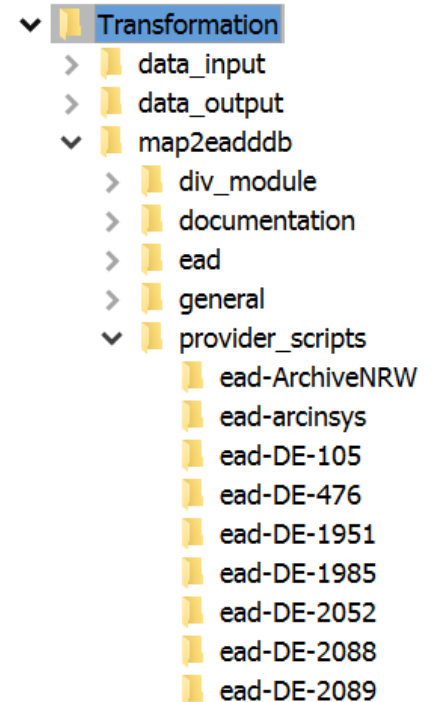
Transformation
data_input
data_output
map2eadddb
div_module
documentation
ead
general
provider_scripts
ead-ArchiveNRW
ead-arcinsys
ead-DE-105
ead-DE-476
ead-DE-1951
ead-DE-1985
ead-DE-2052
ead-DE-2088
ead-DE-2089